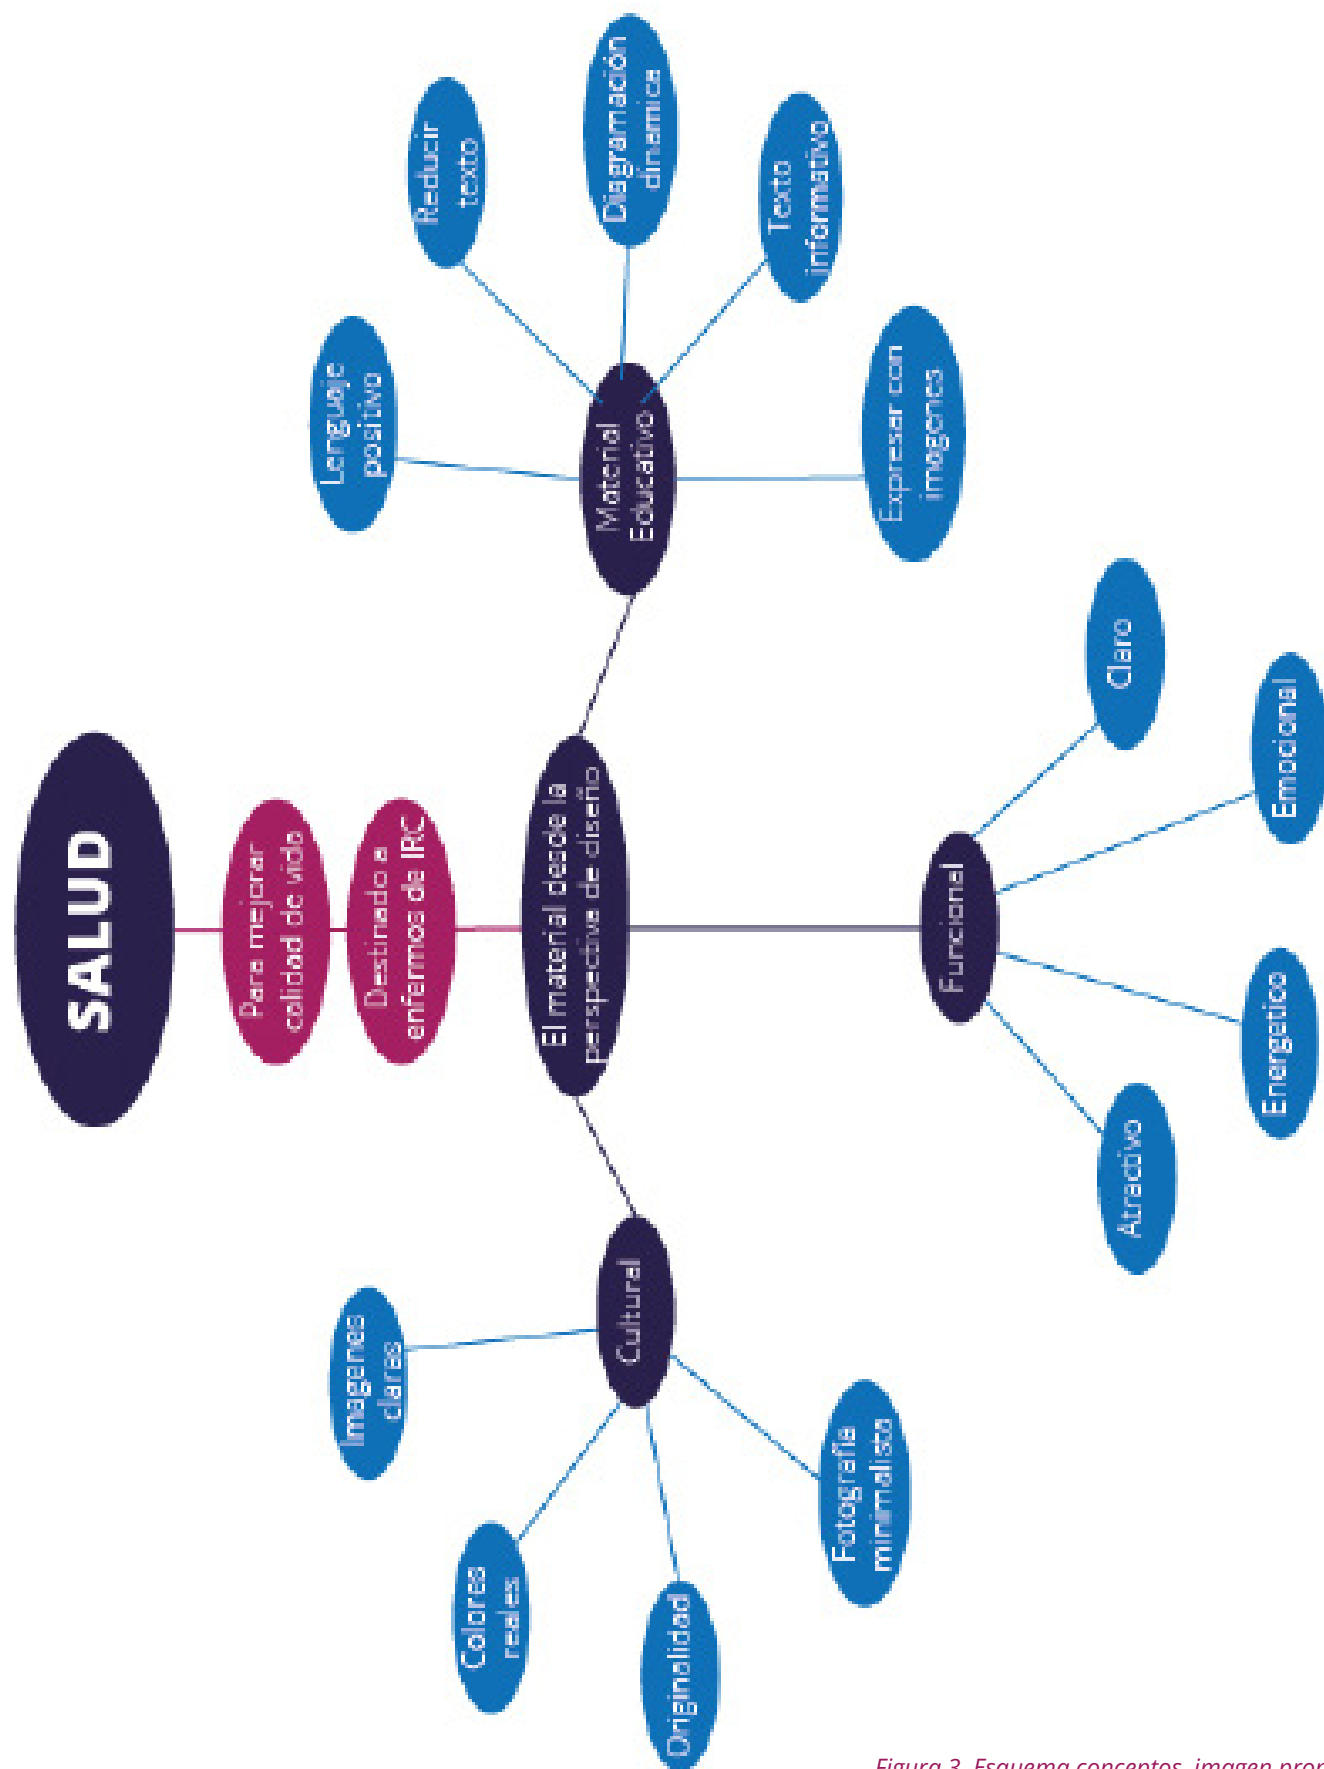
SALUD

Para mejorar calidad de vida

Destinado a enfermos de IRC

El material desde la perspectiva de diseño

Material Educativo

Lenguaje positivo

Reducir texto

Diagramación dinamica

Texto informativo

Expresar con imagenes

Funcional

Claro

Emocional

Energetico

Atractivo

Cultural

Imagenes claras

Colores reales

Originalidad

Fotografía minimalista

Figura 3. Esquema conceptos, imagen prop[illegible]